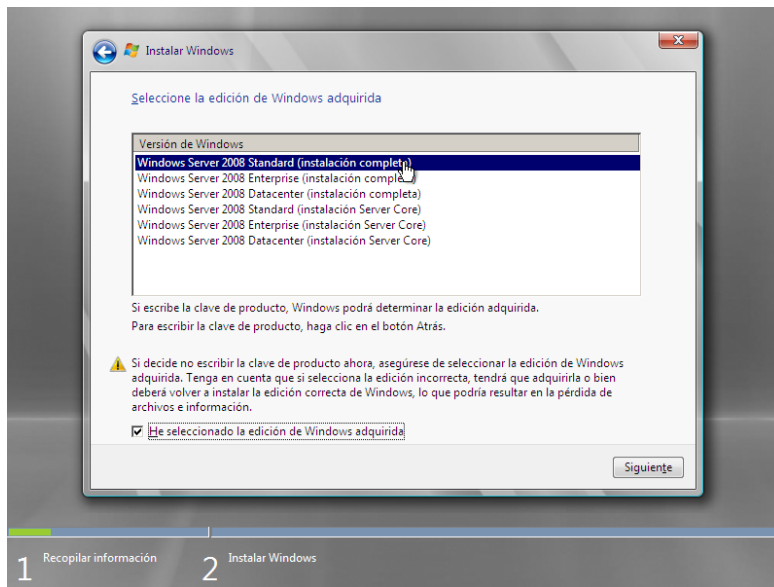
Instalar Windows

Seleccione la edición de Windows adquirida

| Versión de Windows |
|---|
| Windows Server 2008 Standard (instalación complet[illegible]) |
| Windows Server 2008 Enterprise (instalación comple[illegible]) |
| Windows Server 2008 Datacenter (instalación completa) |
| Windows Server 2008 Standard (instalación Server Core) |
| Windows Server 2008 Enterprise (instalación Server Core) |
| Windows Server 2008 Datacenter (instalación Server Core) |

Si escribe la clave de producto, Windows podrá determinar la edición adquirida.
Para escribir la clave de producto, haga clic en el botón Atrás.

Si decide no escribir la clave de producto ahora, asegúrese de seleccionar la edición de Windows adquirida. Tenga en cuenta que si selecciona la edición incorrecta, tendrá que adquirirla o bien deberá volver a instalar la edición correcta de Windows, lo que podría resultar en la pérdida de archivos e información.

☑ He seleccionado la edición de Windows adquirida

Siguiente

1 Recopilar información
2 Instalar Windows